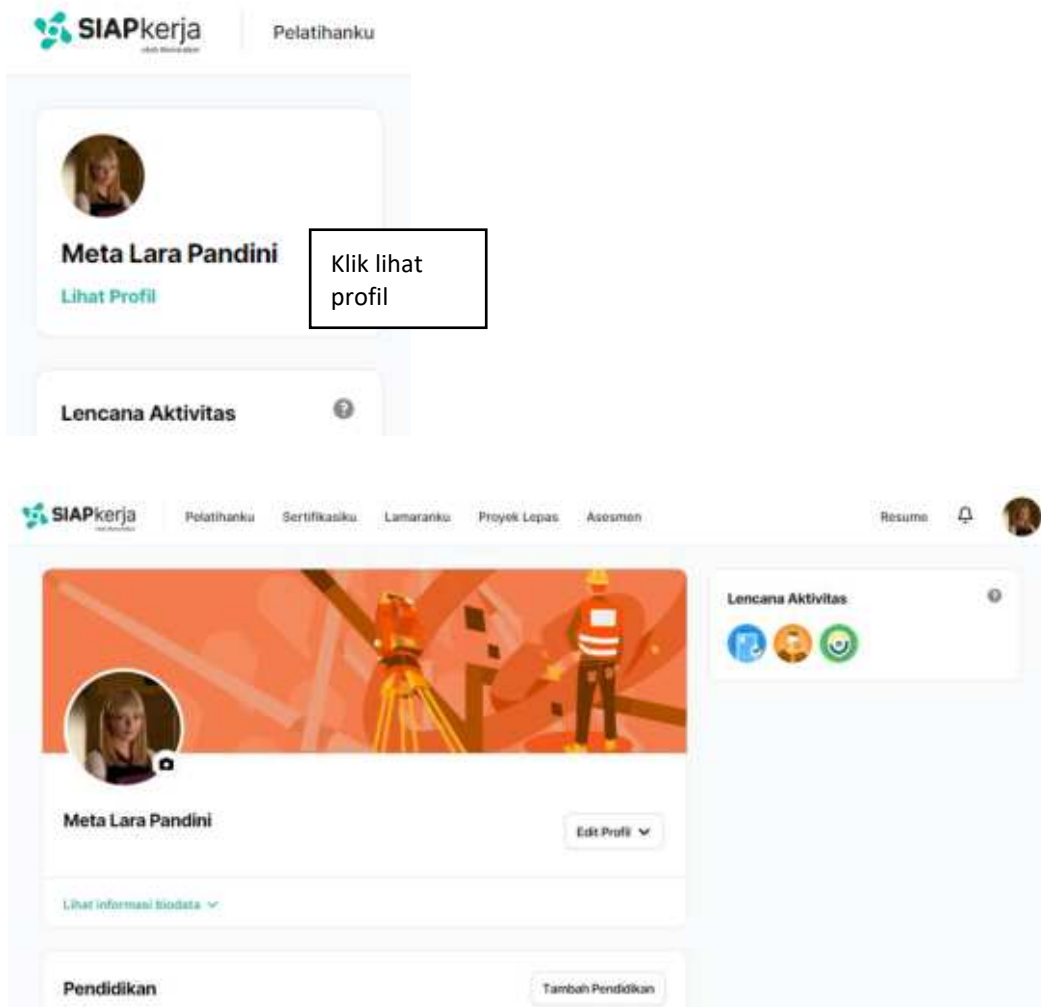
SIAPkerja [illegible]

Pelatihanku

Meta Lara Pandini

Lihat Profil

Klik lihat profil

Lencana Aktivitas

SIAPkerja

Pelatihanku Sertifikasiku Lamaranku Proyek Lepas Asesmen

Resume

Lencana Aktivitas

Meta Lara Pandini

Edit Profil

Lihat informasi biodata

Pendidikan

Tambah Pendidikan